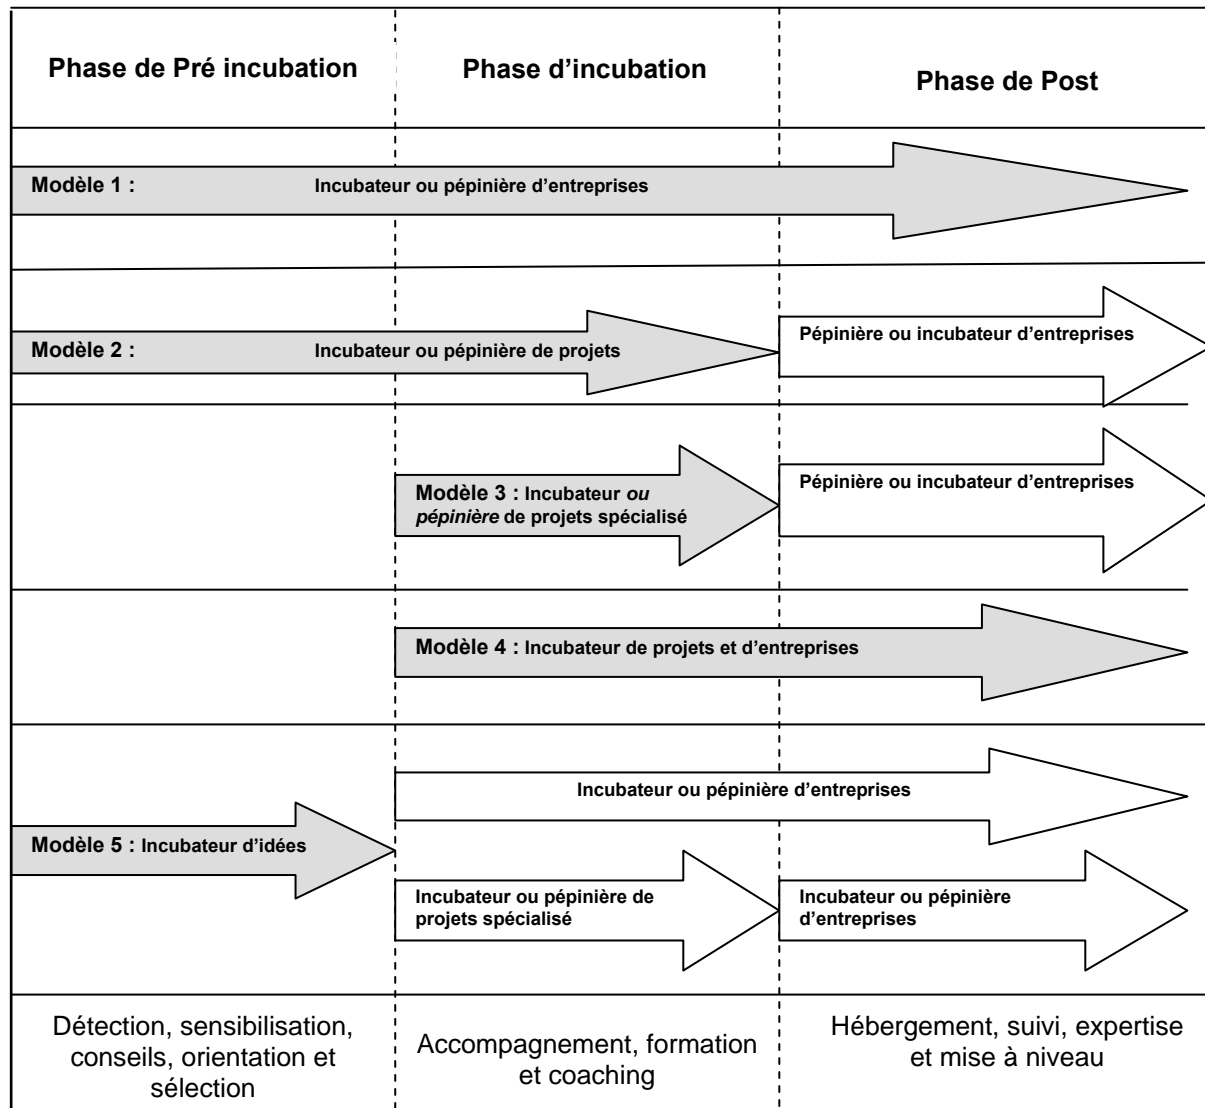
Phase de Pré incubation

Phase d'incubation

Phase de Post

Modèle 1 : Incubateur ou pépinière d'entreprises

Modèle 2 : Incubateur ou pépinière de projets

Pépinière ou incubateur d'entreprises

Modèle 3 : Incubateur *ou pépinière* de projets spécialisé

Pépinière ou incubateur d'entreprises

Modèle 4 : Incubateur de projets et d'entreprises

Incubateur ou pépinière d'entreprises

Modèle 5 : Incubateur d'idées

Incubateur ou pépinière de projets spécialisé

Incubateur ou pépinière d'entreprises

Détection, sensibilisation, conseils, orientation et sélection

Accompagnement, formation et coaching

Hébergement, suivi, expertise et mise à niveau